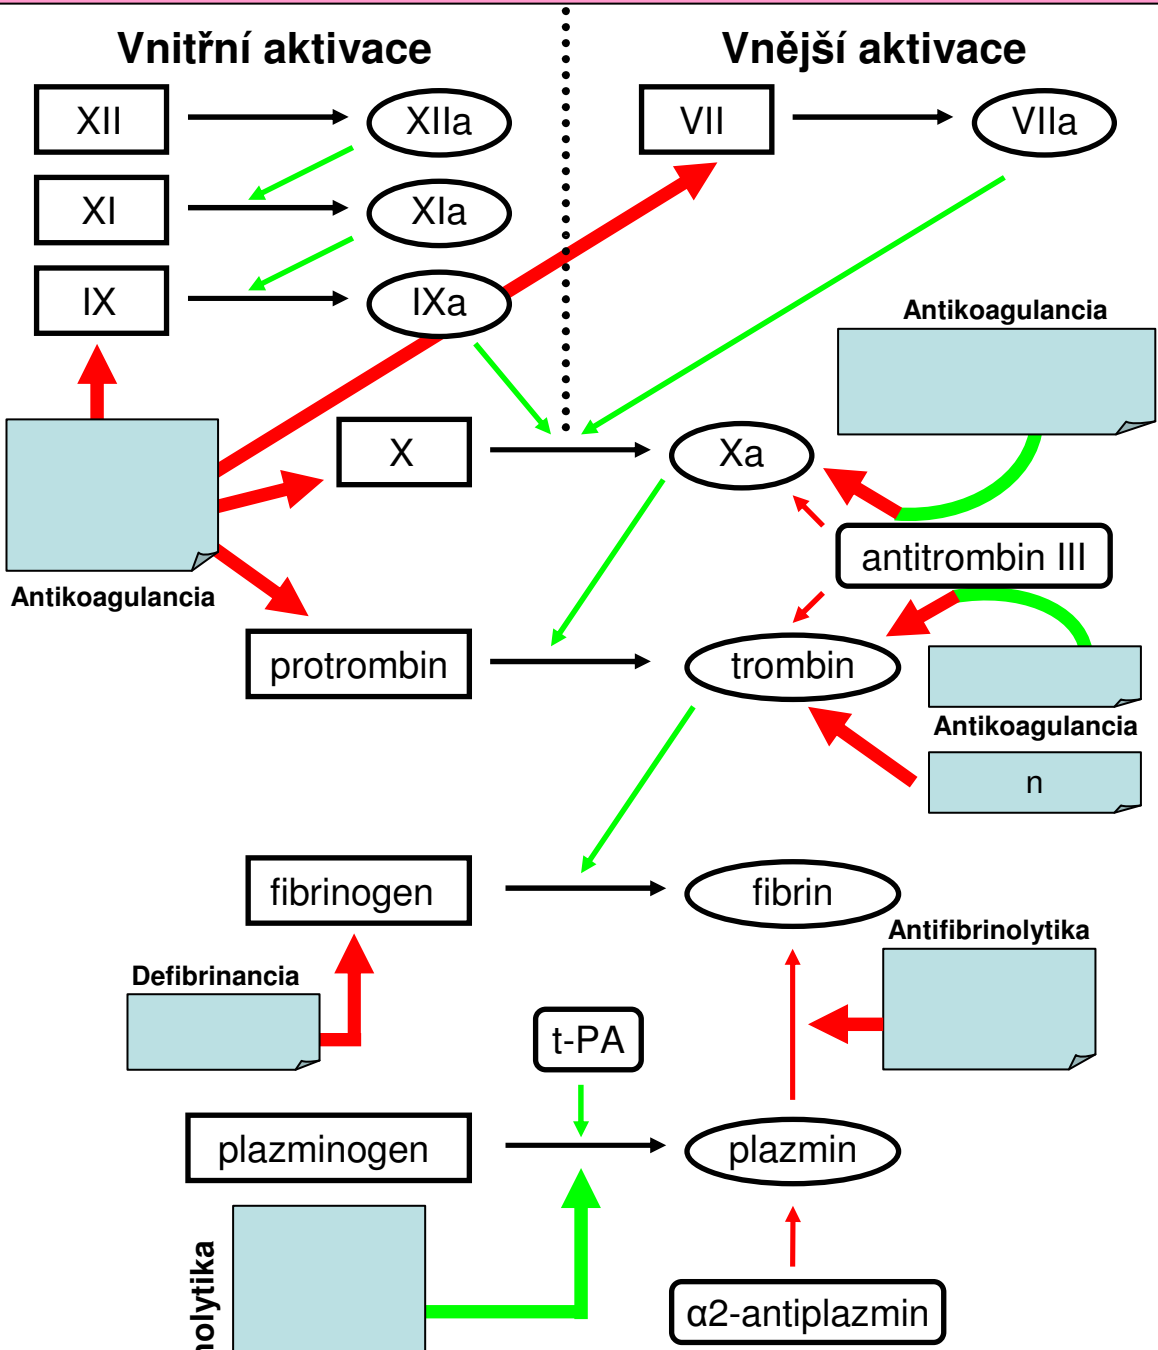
Vnitřní aktivace

Vnější aktivace

XII

XIIa

VII

VIIa

XI

XIa

IX

IXa

Antikoagulancia

X

Xa

Antikoagulancia

antitrombin III

protrombin

trombin

Antikoagulancia

n

fibrinogen

fibrin

Antifibrinolytika

Defibrinancia

t-PA

plazminogen

plazmin

α2-antiplazmin

nolytika